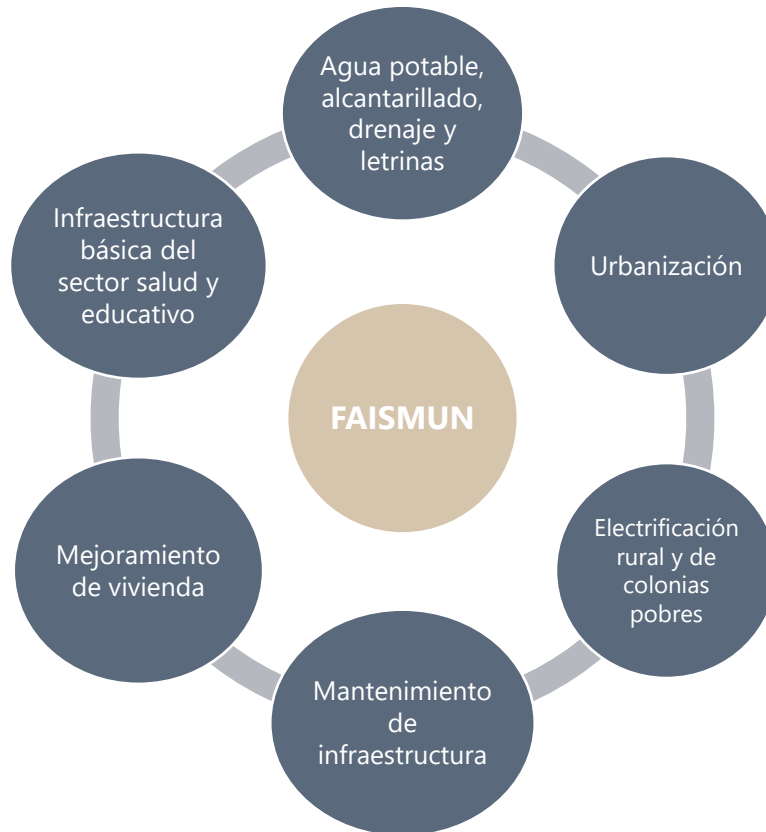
Agua potable, alcantarillado, drenaje y letrinas

Urbanización

Electrificación rural y de colonias pobres

Mantenimiento de infraestructura

Mejoramiento de vivienda

Infraestructura básica del sector salud y educativo

FAISMUN